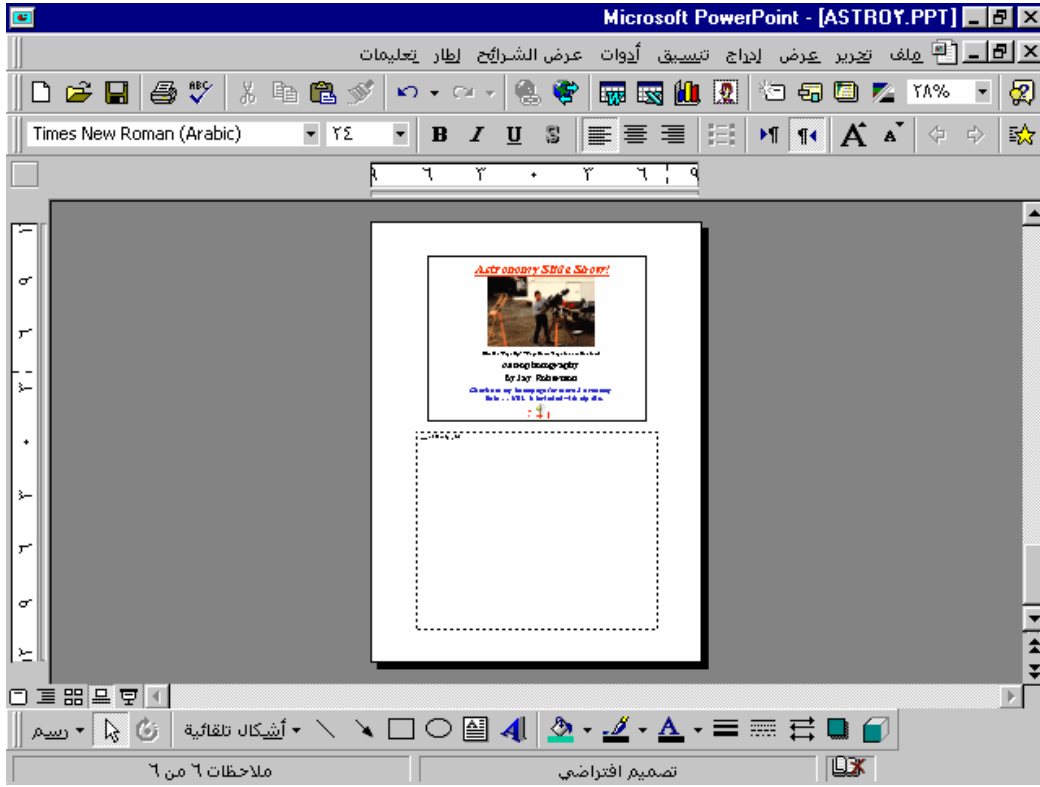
Microsoft PowerPoint - [ASTRO٢.PPT]

ملف تحرير عرض إدراج تنسيق أدوات عرض الشرائح إطار تعليمات

٢٨%

Times New Roman (Arabic) ٢٤

B I U S

Astronomy Slide Show!

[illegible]

astrophotography

by Jay Ruberman

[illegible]

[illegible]

رسم أشكال تلقائية

ملاحظات ٦ من ٦

تصميم افتراضي